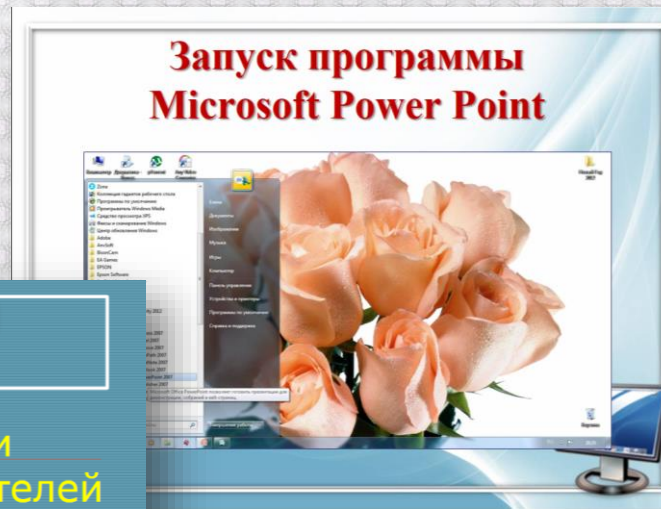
Запуск программы Microsoft Power Point

Документы
Изображения
Музыка
Игры
Компьютер
Панель управления
Устройства и принтеры
Программы по умолчанию
Справка и поддержка

Adobe
ArcSoft
BoomCam
EA Games
EPSON

и
телей